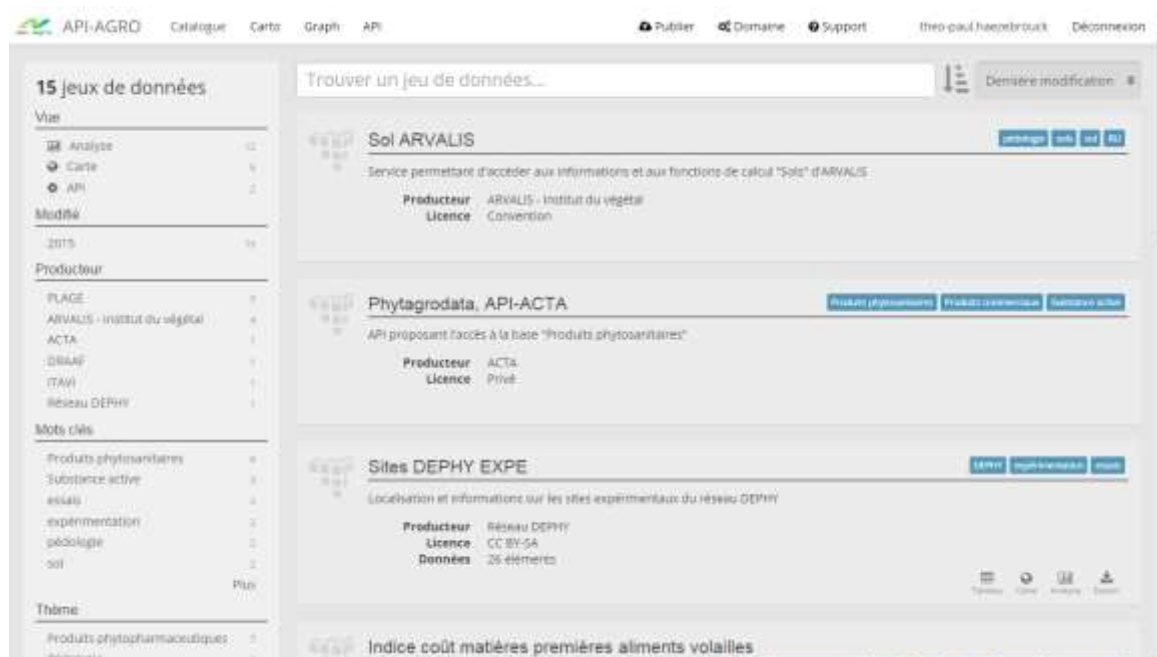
API-AGRO Catalogue Carto Graph API

Publier Domaine Support theo-paul haezebrouck Déconnexion

15 jeux de données

Vue

Analyse 12
Carte 5
API 2

Modifié

2015 15

Producteur

PLAGE 7
ARVALIS - Institut du végétal 4
ACTA 1
DRAAF 1
ITAVI 1
Réseau DEPHY 1

Mots clés

Produits phytosanitaires 4
Substance active 3
essais 2
expérimentation 2
pédologie 2
sol 2
Plus

Thème

Produits phytopharmaceutiques 7

Trouver un jeu de données...

Dernière modification

Sol ARVALIS

pédologie sols sol RU

Service permettant d'accéder aux informations et aux fonctions de calcul "Sols" d'ARVALIS

Producteur ARVALIS - Institut du végétal
Licence Convention

Phytagrodata, API-ACTA

Produits phytosanitaires Produits commerciaux Substance active

API proposant l'accès à la base "Produits phytosanitaires"

Producteur ACTA
Licence Privé

Sites DEPHY EXPE

DEPHY expérimentation essais

Localisation et informations sur les sites expérimentaux du réseau DEPHY

Producteur Réseau DEPHY
Licence CC BY-SA
Données 26 éléments

Tableau Carte Analyse Export

Indice coût matières premières aliments volailles